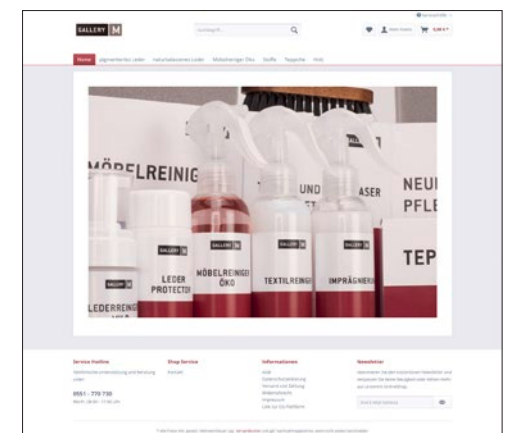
GALLERY M

Suchbegriff...

Mein Konto

0,00 €

Home pigmentiertes Leder naturbelassenes Leder Möbelreiniger Öko Stoffe Teppiche Holz

MÖBELREINIG

UND

ASER

NEU

PFLE

TEP

GALLERY M

GALLERY M

GALLERY M

GALLERY M

GALLERY M

LEDER PROTECTOR

MÖBELREINIGER ÖKO

TEXTILREINIG

IMPRÄGNIER

LEDERREINIG

Service Hotline

0551 - 770 730

Shop Service

Kontakt

Informationen

Newsletter

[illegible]